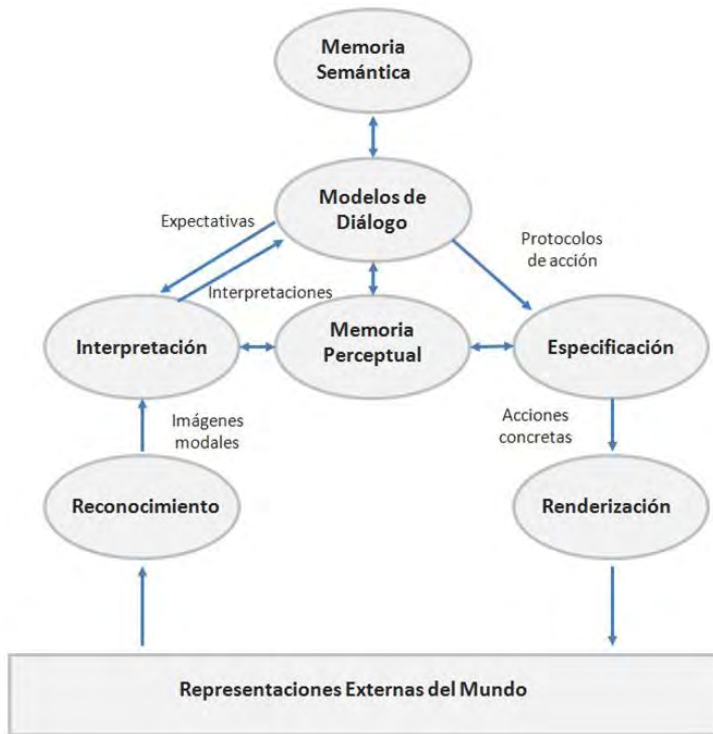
Memoria Semántica

Modelos de Diálogo

Expectativas

Protocolos de acción

Interpretaciones

Interpretación

Memoria Perceptual

Especificación

Imágenes modales

Acciones concretas

Reconocimiento

Renderización

Representaciones Externas del Mundo